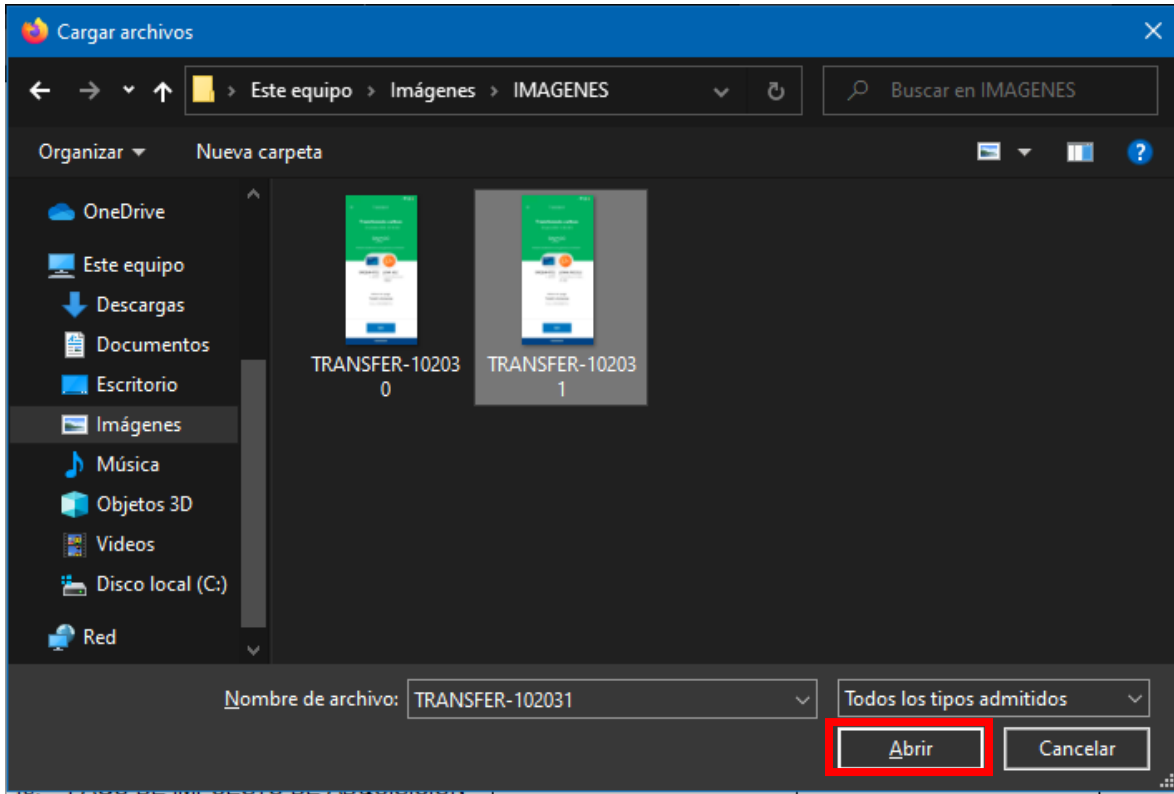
Cargar archivos

Este equipo > Imágenes > IMAGENES

Buscar en IMAGENES

Organizar ▾

Nueva carpeta

OneDrive

Este equipo

Descargas

Documentos

Escritorio

Imágenes

Música

Objetos 3D

Videos

Disco local (C:)

Red

TRANSFER-102030

TRANSFER-102031

Nombre de archivo: TRANSFER-102031

Todos los tipos admitidos

Abrir

Cancelar